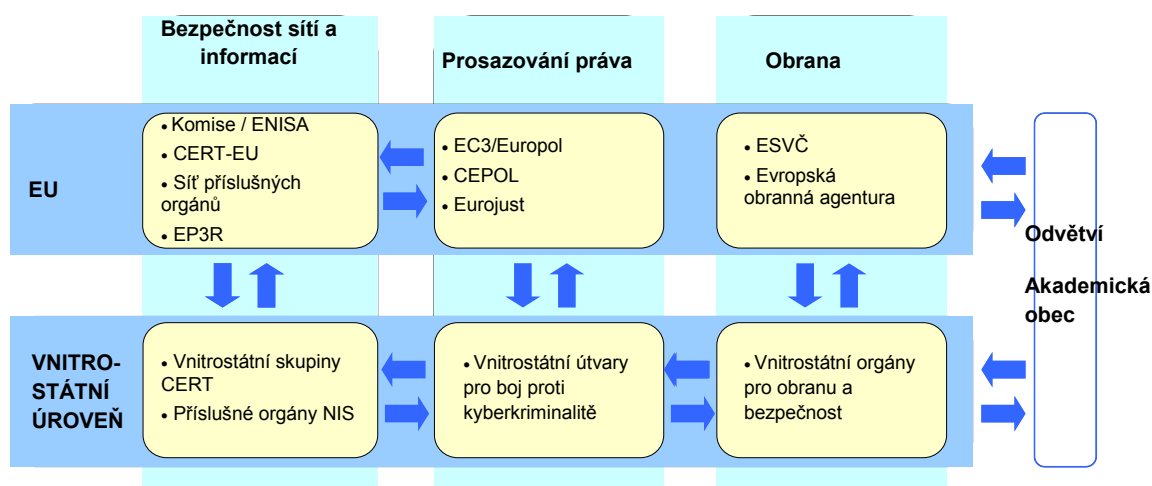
Bezpečnost sítí a informací

Prosazování práva

Obrana

EU

• Komise / ENISA
• CERT-EU
• Síť příslušných orgánů
• EP3R

• EC3/Europol
• CEPOL
• Eurojust

• ESVČ
• Evropská obranná agentura

Odvětví

Akademická obec

VNITRO-STÁTNÍ ÚROVEŇ

• Vnitrostátní skupiny CERT
• Příslušné orgány NIS

• Vnitrostátní útvary pro boj proti kyberkriminalitě

• Vnitrostátní orgány pro obranu a bezpečnost